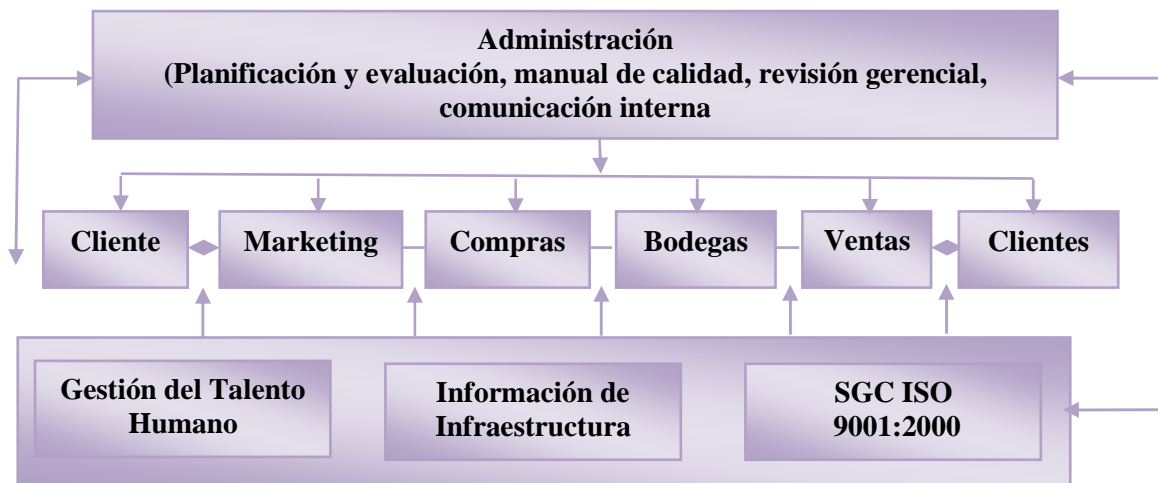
Administración
(Planificación y evaluación, manual de calidad, revisión gerencial, comunicación interna

Cliente

Marketing

Compras

Bodegas

Ventas

Clientes

Gestión del Talento Humano

Información de Infraestructura

SGC ISO 9001:2000